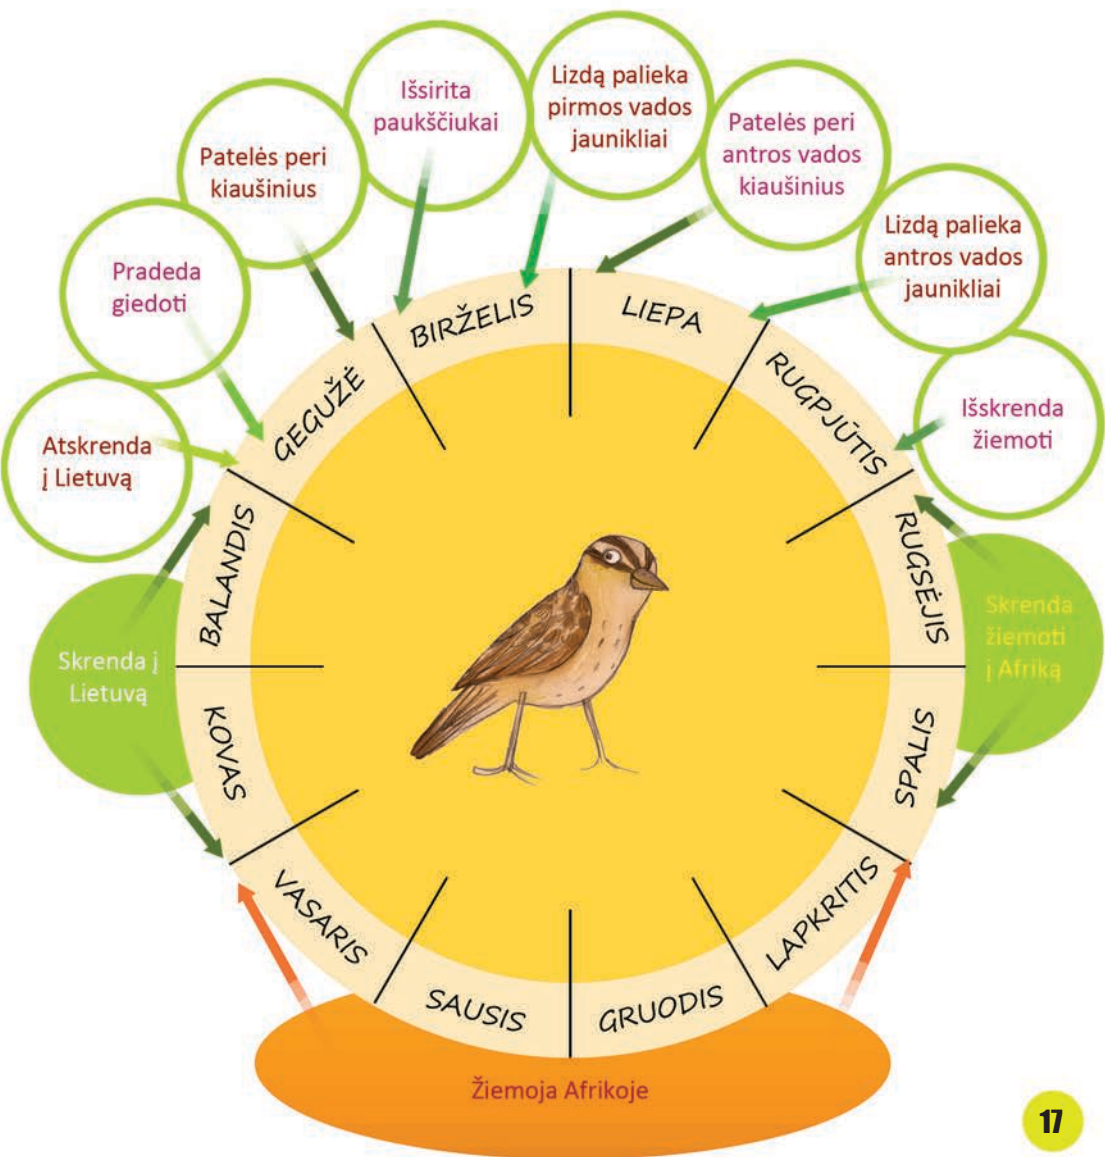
Išsirita paukščiukai

Lizdą palieka pirmos vados jaunikliai

Patelės peri antros vados kiaušinius

Patelės peri kiaušinius

Lizdą palieka antros vados jaunikliai

Pradeda giedoti

Išskrenda žiemoti

Atskrenda į Lietuvą

BIRŽELIS

LIEPA

GEGUŽĖ

RUGPJŪTIS

BALANDIS

RUGSĖJIS

Skrenda žiemoti į Afriką

Skrenda į Lietuvą

KOVAS

SPALIS

VASARIS

LAPKRITIS

SAUSIS

GRUODIS

Žiemoja Afrikoje

17